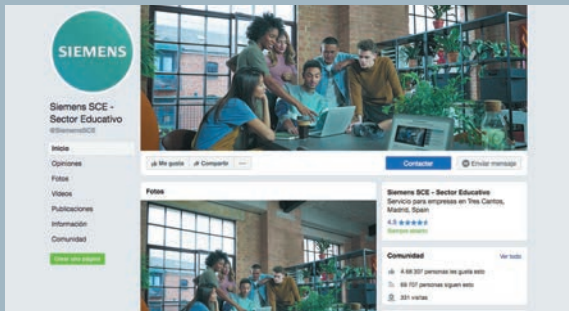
SIEMENS

Siemens SCE - Sector Educativo
@SiemensSCE

Inicio
Opiniones
Fotos
Videos
Publicaciones
Información
Comunidad

Crear una página

Me gusta
Compartir
...

Contactar
Enviar mensaje

Fotos

Siemens SCE - Sector Educativo
Servicio para empresas en Tres Cantos, Madrid, Spain
4.5 ★★★★★
Siempre abierto

Comunidad
Ver todo
4.68.307 personas les gusta esto
69.707 personas siguen esto
391 visitas